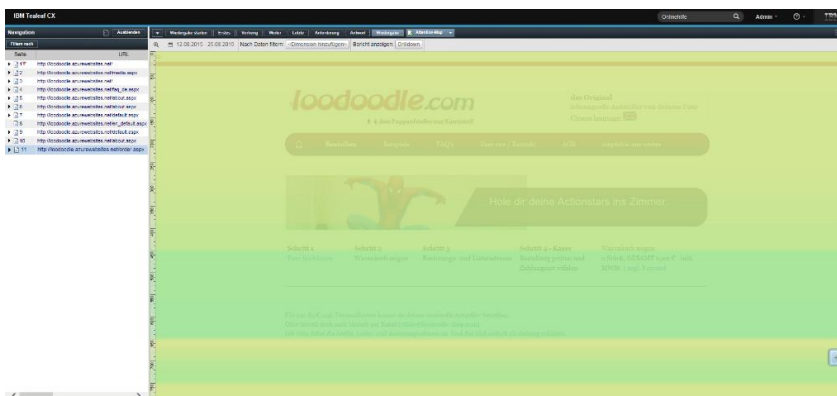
IBM Tealeaf CX

Ortsteile Admin

Navigation Ausblenden

Filtern nach

| Seite | URL |
|---|---|
| 1 | http://loodoodle.azurewebsites.net/ |
| 2 | http://loodoodle.azurewebsites.net/mediu.aspx |
| 3 | http://loodoodle.azurewebsites.net/ |
| 4 | http://loodoodle.azurewebsites.net/faq_de.aspx |
| 5 | http://loodoodle.azurewebsites.net/about.aspx |
| 6 | http://loodoodle.azurewebsites.net/about.aspx |
| 7 | http://loodoodle.azurewebsites.net/default.aspx |
| 8 | http://loodoodle.azurewebsites.net/en_default.aspx |
| 9 | http://loodoodle.azurewebsites.net/default.aspx |
| 10 | http://loodoodle.azurewebsites.net/about.aspx |
| 11 | http://loodoodle.azurewebsites.net/order.aspx |

Wiedergabe starten Erstes Vorherig Weiter Letzte Anforderung Antwort Wiedergabe Anforderung

12.08.2015 25.08.2015 Nach Daten filtern Dimension hinzufügen Bericht anzeigen Drilldown

loodoodle.com

Hole dir deine Actionstars ins Zimmer.

Schritt 1 Schritt 2 Schritt 3 Schritt 4